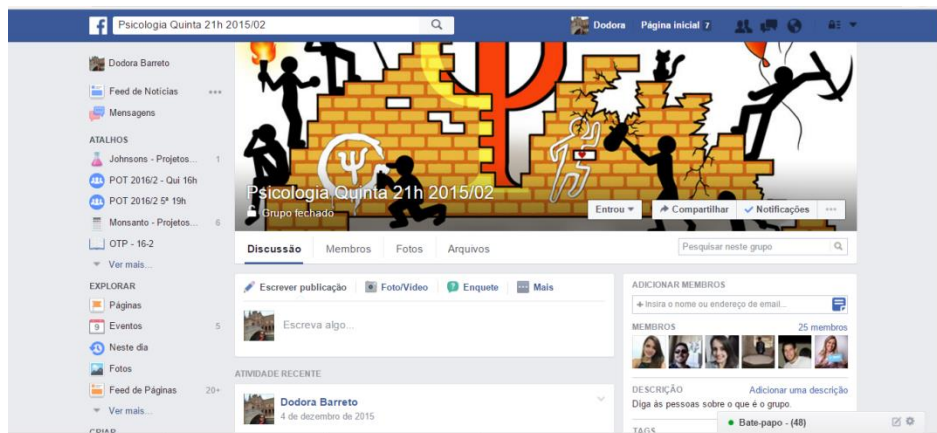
Psicologia Quinta 21h 2015/02

Dodora Página inicial 7

Dodora Barreto
Feed de Notícias
Mensagens

ATALHOS
Johnsons - Projetos... 1
POT 2016/2 - Qui 16h
POT 2016/2 5ª 19h
Monsanto - Projetos... 6
OTP - 16-2
Ver mais...

EXPLORAR
Páginas
Eventos 5
Neste dia
Fotos
Feed de Páginas 20+
Ver mais...

CRIAR

Psicologia Quinta 21h 2015/02
Grupo fechado

Entrou
Compartilhar
Notificações
...

Discussão Membros Fotos Arquivos
Pesquisar neste grupo

Escrever publicação Foto/Vídeo Enquete Mais
Escreva algo...

ATIVIDADE RECENTE
Dodora Barreto
4 de dezembro de 2015

ADICIONAR MEMBROS
+ Insira o nome ou endereço de email...
MEMBROS 25 membros

DESCRIÇÃO Adicionar uma descrição
Diga às pessoas sobre o que é o grupo.

TAGS

Bate-papo - (48)